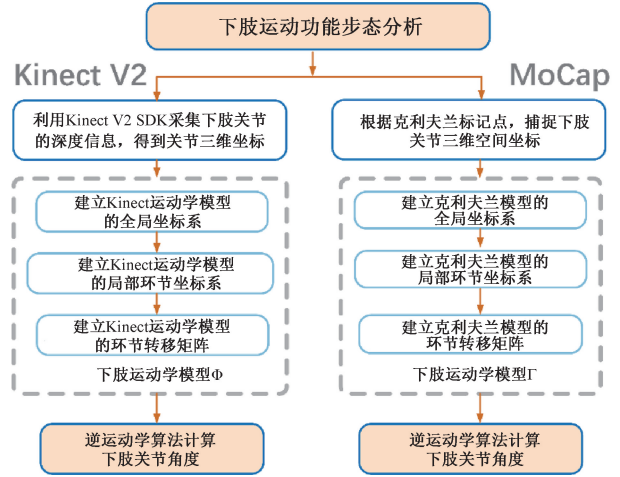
下肢运动功能步态分析

Kinect V2

利用Kinect V2 SDK采集下肢关节的深度信息，得到关节三维坐标

建立Kinect运动学模型的全局坐标系

建立Kinect运动学模型的局部环节坐标系

建立Kinect运动学模型的环节转移矩阵

下肢运动学模型Φ

逆运动学算法计算下肢关节角度

MoCap

根据克利夫兰标记点，捕捉下肢关节三维空间坐标

建立克利夫兰模型的全局坐标系

建立克利夫兰模型的局部环节坐标系

建立克利夫兰模型的环节转移矩阵

下肢运动学模型Γ

逆运动学算法计算下肢关节角度